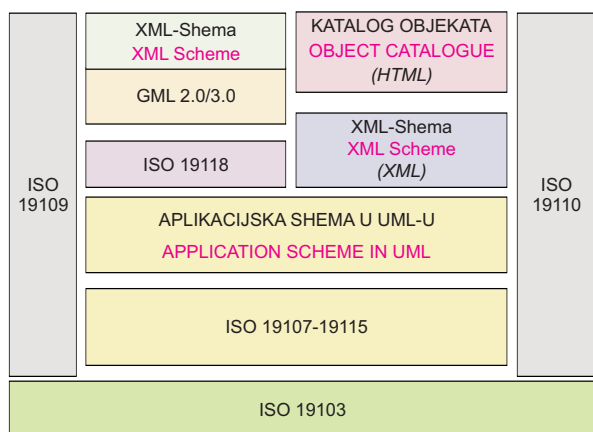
ISO 19109

XML-Shema
XML Scheme

GML 2.0/3.0

ISO 19118

KATALOG OBJEKATA
OBJECT CATALOGUE
(HTML)

XML-Shema
XML Scheme
(XML)

ISO 19110

APLIKACIJSKA SHEMA U UML-U
APPLICATION SCHEME IN UML

ISO 19107-19115

ISO 19103